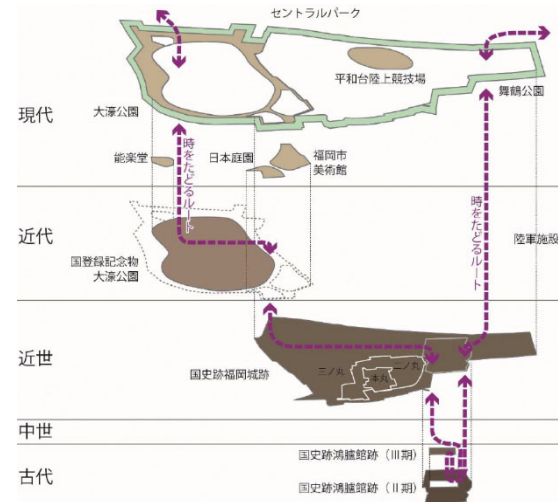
セントラルパーク

平和台陸上競技場

舞鶴公園

現代

大濠公園

能楽堂

日本庭園

福岡市美術館

時をたどるルート

時をたどるルート

近代

陸軍施設

国登録記念物大濠公園

近世

国史跡福岡城跡

二ノ丸

本丸

二ノ丸

中世

古代

国史跡鴻臚館跡（Ⅲ期）

国史跡鴻臚館跡（Ⅱ期）